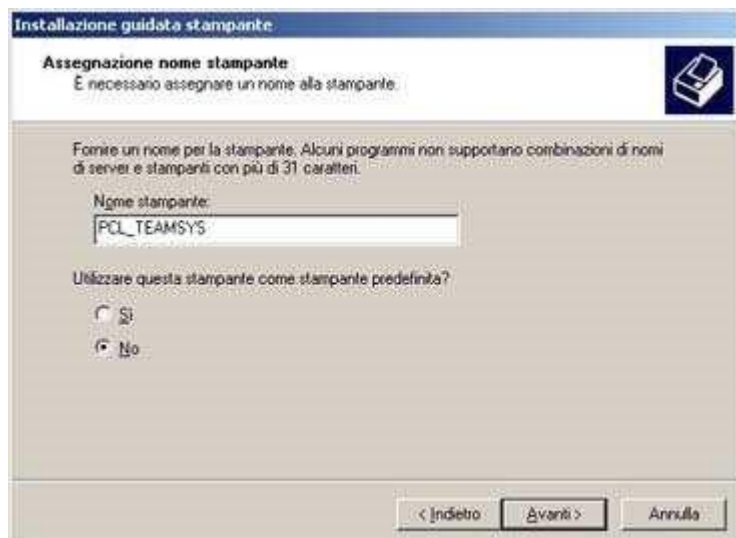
Installazione guidata stampante

Assegnazione nome stampante
È necessario assegnare un nome alla stampante.

Fornire un nome per la stampante. Alcuni programmi non supportano combinazioni di nomi di server e stampanti con più di 31 caratteri.

Nome stampante:

PCL_TEAMSYS

Utilizzare questa stampante come stampante predefinita?

Sì

No

< Indietro

Avanti >

Annulla